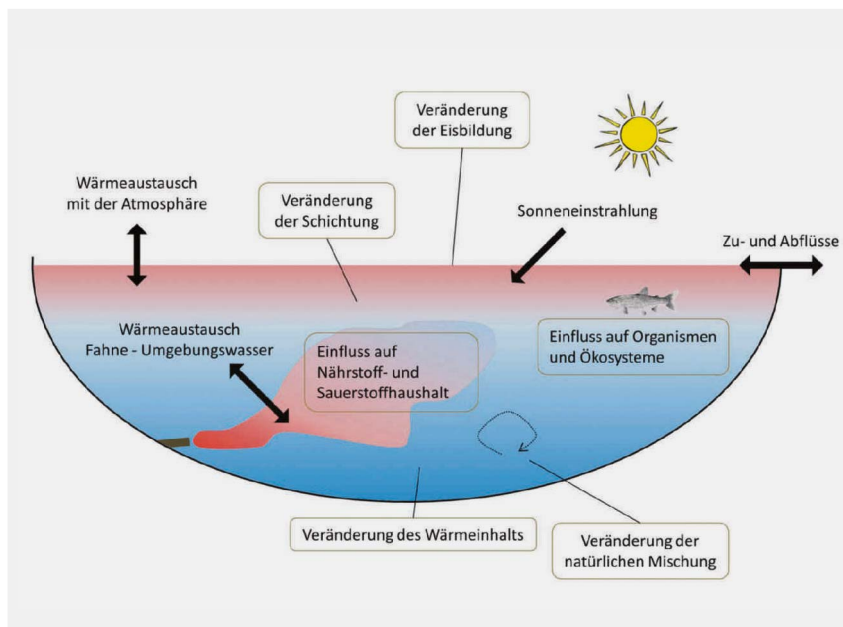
Veränderung der Eisbildung

Wärmeaustausch mit der Atmosphäre

Veränderung der Schichtung

Sonneneinstrahlung

Zu- und Abflüsse

Wärmeaustausch Fahne - Umgebungswasser

Einfluss auf Nährstoff- und Sauerstoffhaushalt

Einfluss auf Organismen und Ökosysteme

Veränderung des Wärmeinhalts

Veränderung der natürlichen Mischung